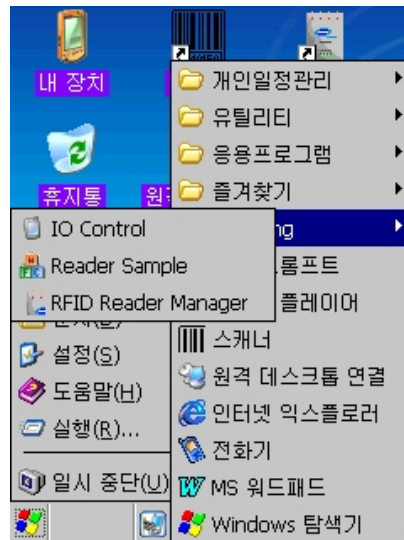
내 장치

휴지통

원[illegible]

개인일정관리
유틸리티
응용프로그램
즐겨찾기
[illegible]ng
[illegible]롬프트
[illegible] 플레이어
스캐너
원격 데스크톱 연결
인터넷 익스플로러
전화기
MS 워드패드
Windows 탐색기

IO Control
Reader Sample
RFID Reader Manager

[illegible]
설정(S)
도움말(H)
실행(R)...
일시 중단(U)